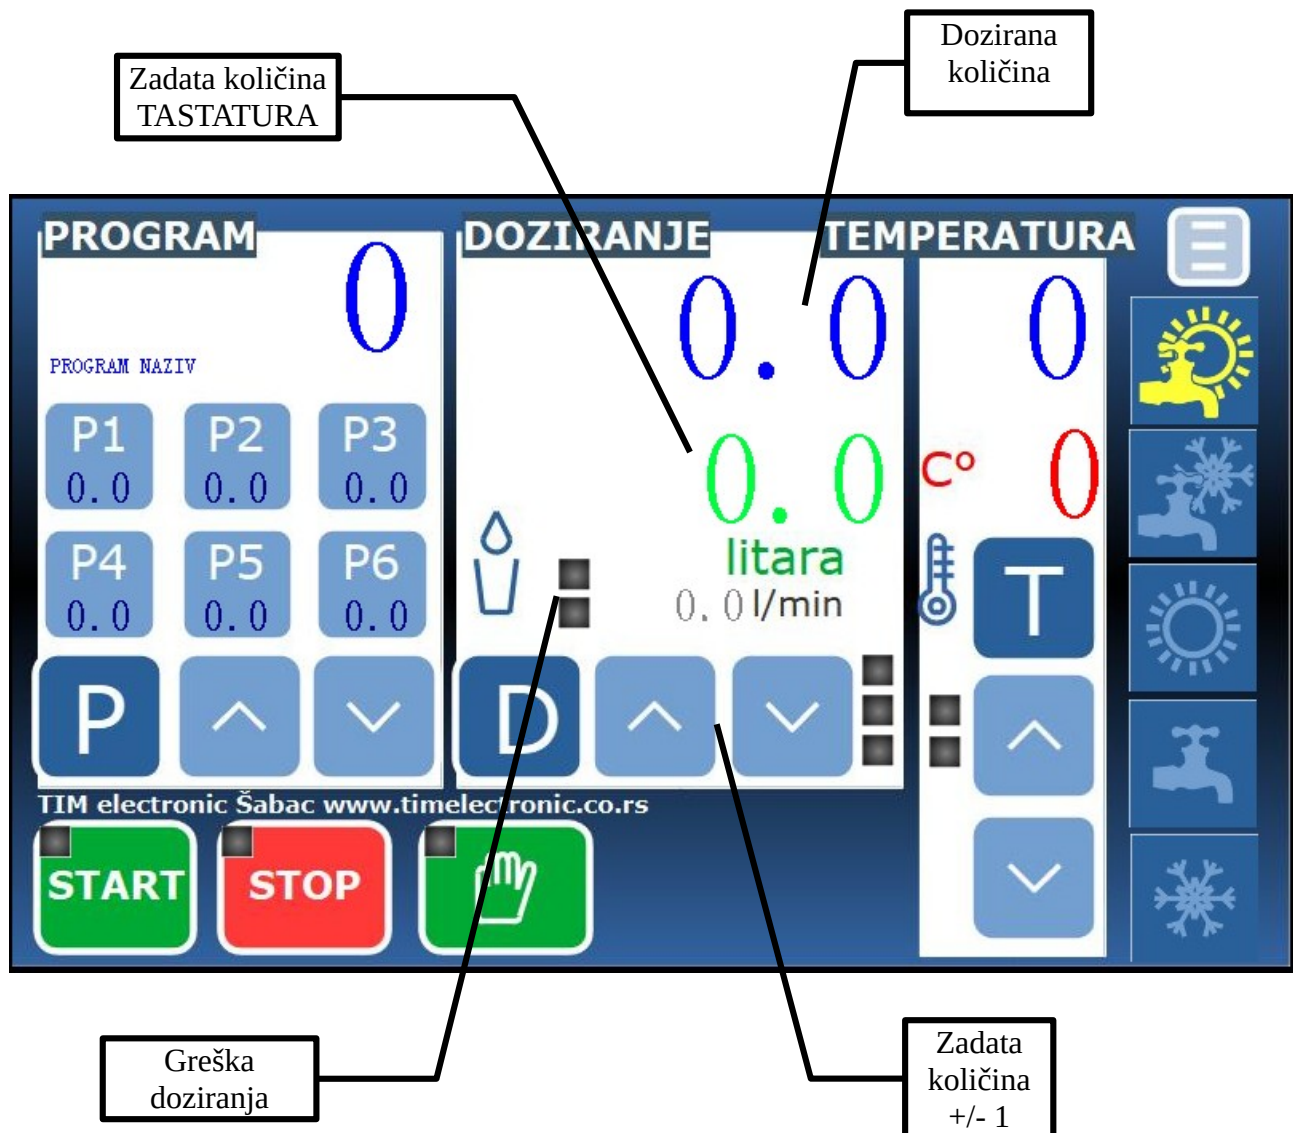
Zadata količina TASTATURA

Dozirana količina

PROGRAM

0

PROGRAM NAZIV

P1
0.0

P2
0.0

P3
0.0

P4
0.0

P5
0.0

P6
0.0

P

DOZIRANJE

0.0

0.0

litara

0.0 l/min

D

TEMPERATURA

0

C°

0

T

TIM electronic Šabac www.timelectronic.co.rs

START

STOP

Greška doziranja

Zadata količina +/- 1